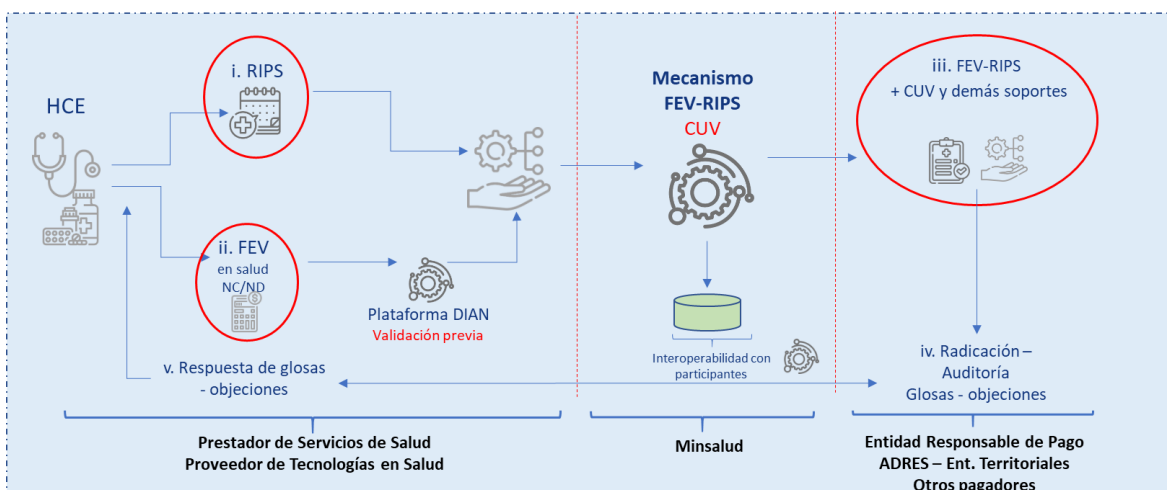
HCE

i. RIPS

ii. FEV
en salud
NC/ND

Plataforma DIAN
Validación previa

Mecanismo
FEV-RIPS
CUV

Interoperabilidad con participantes

iii. FEV-RIPS
+ CUV y demás soportes

iv. Radicación – Auditoría
Glosas - objeciones

v. Respuesta de glosas - objeciones

Prestador de Servicios de Salud
Proveedor de Tecnologías en Salud

Minsalud

Entidad Responsable de Pago
ADRES – Ent. Territoriales
Otros pagadores